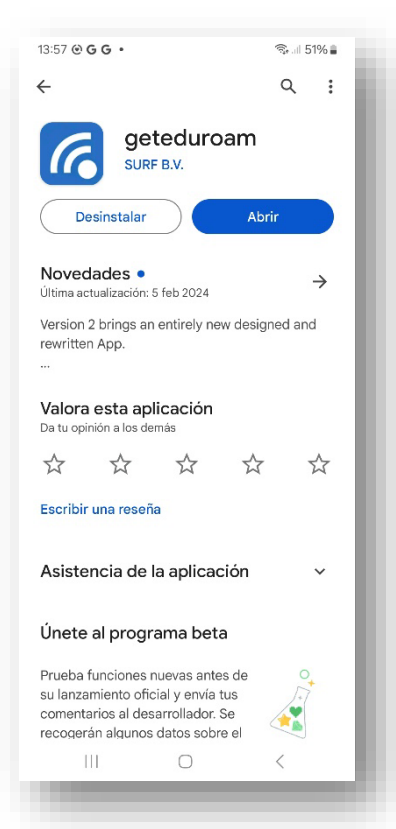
13:57 G G •
51%

geteduroam
SURF B.V.

Desinstalar
Abrir

Novedades •
Última actualización: 5 feb 2024

Version 2 brings an entirely new designed and rewritten App.
...

Valora esta aplicación
Da tu opinión a los demás

Escribir una reseña

Asistencia de la aplicación

Únete al programa beta

Prueba funciones nuevas antes de su lanzamiento oficial y envía tus comentarios al desarrollador. Se recogerán algunos datos sobre el